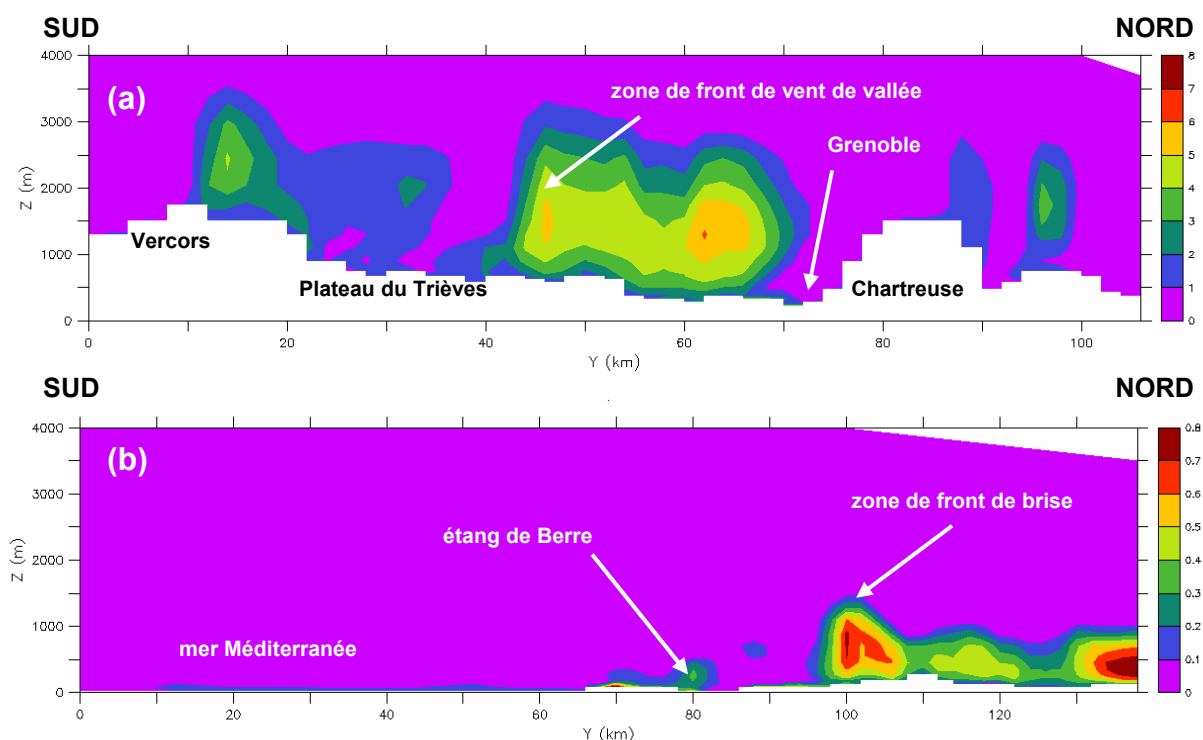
SUD

NORD

(a)

zone de front de vent de vallée

Grenoble

Vercors

Plateau du Trièves

Chartreuse

Z (m)

4000
3000
2000
1000
0

0
20
40
60
80
100

Y (km)

8
7
6
5
4
3
2
1
0

SUD

NORD

(b)

zone de front de brise

étang de Berre

mer Méditerranée

Z (m)

4000
3000
2000
1000
0

0
20
40
60
80
100
120

Y (km)

0.8
0.7
0.6
0.5
0.4
0.3
0.2
0.1
0